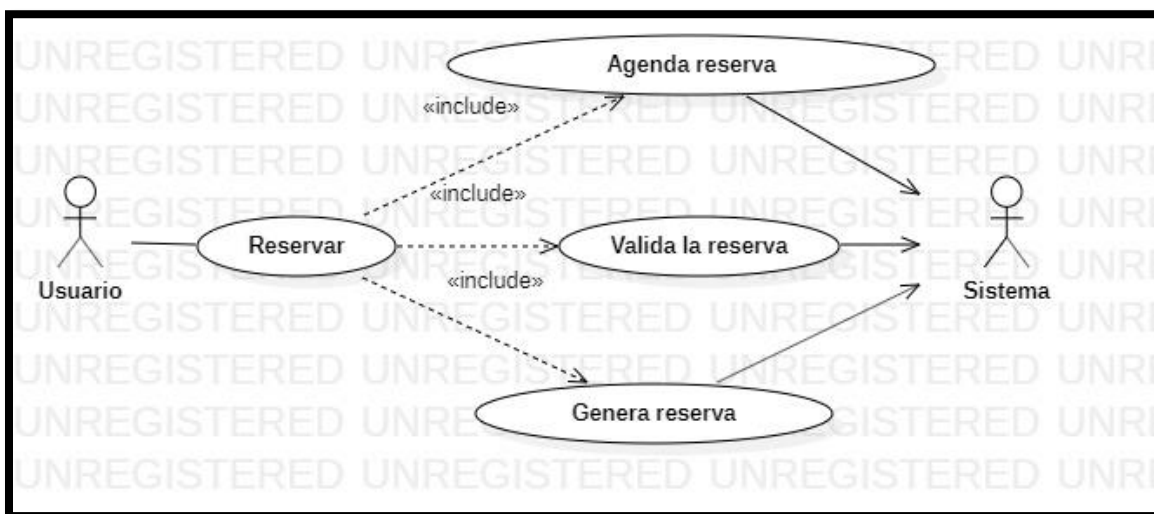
Agenda reserva

«include»

«include»

Usuario

Reservar

Valida la reserva

Sistema

«include»

Genera reserva

UNREGISTERED UNREGISTERED UNREGISTERED UNREGISTERED UNREGISTERED UNREGISTERED UNREGISTERED UNREGISTERED UNREGISTERED UNREGISTERED UNREGISTERED UNREGISTERED UNREGISTERED UNREGISTERED UNREGISTERED UNREGISTERED UNREGISTERED UNREGISTERED UNREGISTERED UNREGISTERED UNREGISTERED UNREGISTERED UNREGISTERED UNREGISTERED UNREGISTERED UNREGISTERED UNREGISTERED